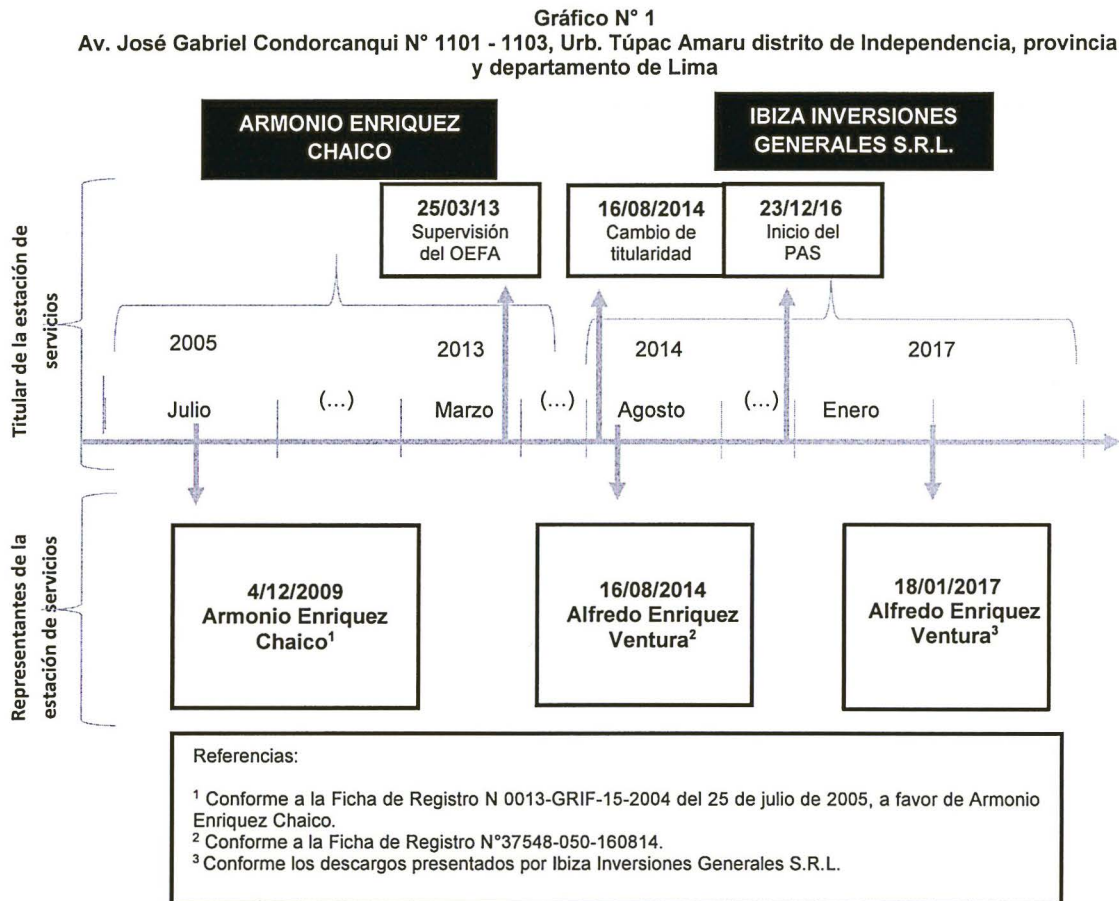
Gráfico N° 1
Av. José Gabriel Condorcanqui N° 1101 - 1103, Urb. Túpac Amaru distrito de Independencia, provincia y departamento de Lima

ARMONIO ENRIQUEZ CHAICO

IBIZA INVERSIONES GENERALES S.R.L.

Titular de la estación de servicios

25/03/13
Supervisión del OEFA

16/08/2014
Cambio de titularidad

23/12/16
Inicio del PAS

2005

2013

2014

2017

Julio

(...)

Marzo

(...)

Agosto

(...)

Enero

Representantes de la estación de servicios

4/12/2009
Armonio Enriquez Chaico$^1$

16/08/2014
Alfredo Enriquez Ventura$^2$

18/01/2017
Alfredo Enriquez Ventura$^3$

Referencias:

$^1$ Conforme a la Ficha de Registro N 0013-GRIF-15-2004 del 25 de julio de 2005, a favor de Armonio Enriquez Chaico.
$^2$ Conforme a la Ficha de Registro N°37548-050-160814.
$^3$ Conforme los descargos presentados por Ibiza Inversiones Generales S.R.L.